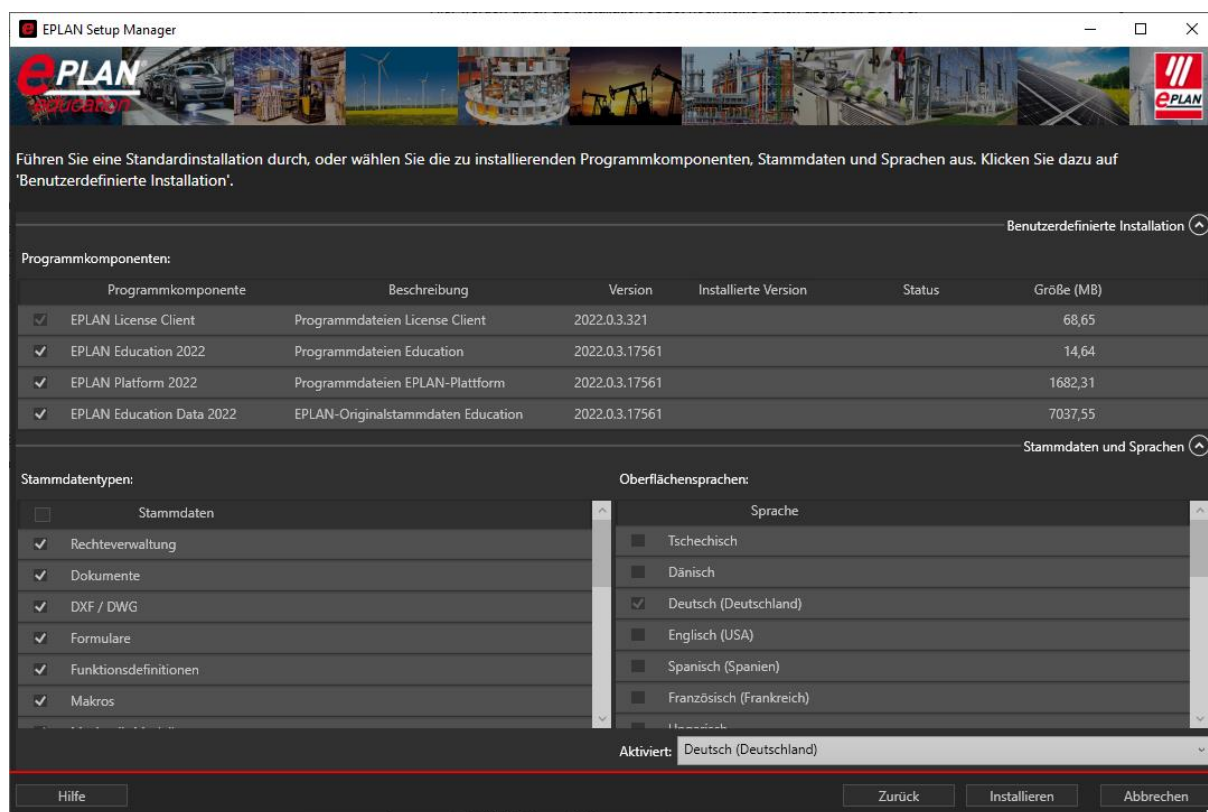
EPLAN Setup Manager

EPLAN education

EPLAN

Führen Sie eine Standardinstallation durch, oder wählen Sie die zu installierenden Programmkomponenten, Stammdaten und Sprachen aus. Klicken Sie dazu auf 'Benutzerdefinierte Installation'.

Benutzerdefinierte Installation

Programmkomponenten:

| | Programmkomponente | Beschreibung | Version | Installierte Version | Status | Größe (MB) |
|---|---|---|---|---|---|---|
| ✓ | EPLAN License Client | Programmdateien License Client | 2022.0.3.321 | | | 68,65 |
| ✓ | EPLAN Education 2022 | Programmdateien Education | 2022.0.3.17561 | | | 14,64 |
| ✓ | EPLAN Platform 2022 | Programmdateien EPLAN-Plattform | 2022.0.3.17561 | | | 1682,31 |
| ✓ | EPLAN Education Data 2022 | EPLAN-Originalstammdaten Education | 2022.0.3.17561 | | | 7037,55 |

Stammdaten und Sprachen

Stammdatentypen:

| | Stammdaten |
|---|---|
| ✓ | Rechteverwaltung |
| ✓ | Dokumente |
| ✓ | DXF / DWG |
| ✓ | Formulare |
| ✓ | Funktionsdefinitionen |
| ✓ | Makros |
| | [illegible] |

Oberflächensprachen:

| | Sprache |
|---|---|
| | Tschechisch |
| | Dänisch |
| ✓ | Deutsch (Deutschland) |
| | Englisch (USA) |
| | Spanisch (Spanien) |
| | Französisch (Frankreich) |
| | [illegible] |

Aktiviert: Deutsch (Deutschland)

Hilfe

Zurück

Installieren

Abbrechen